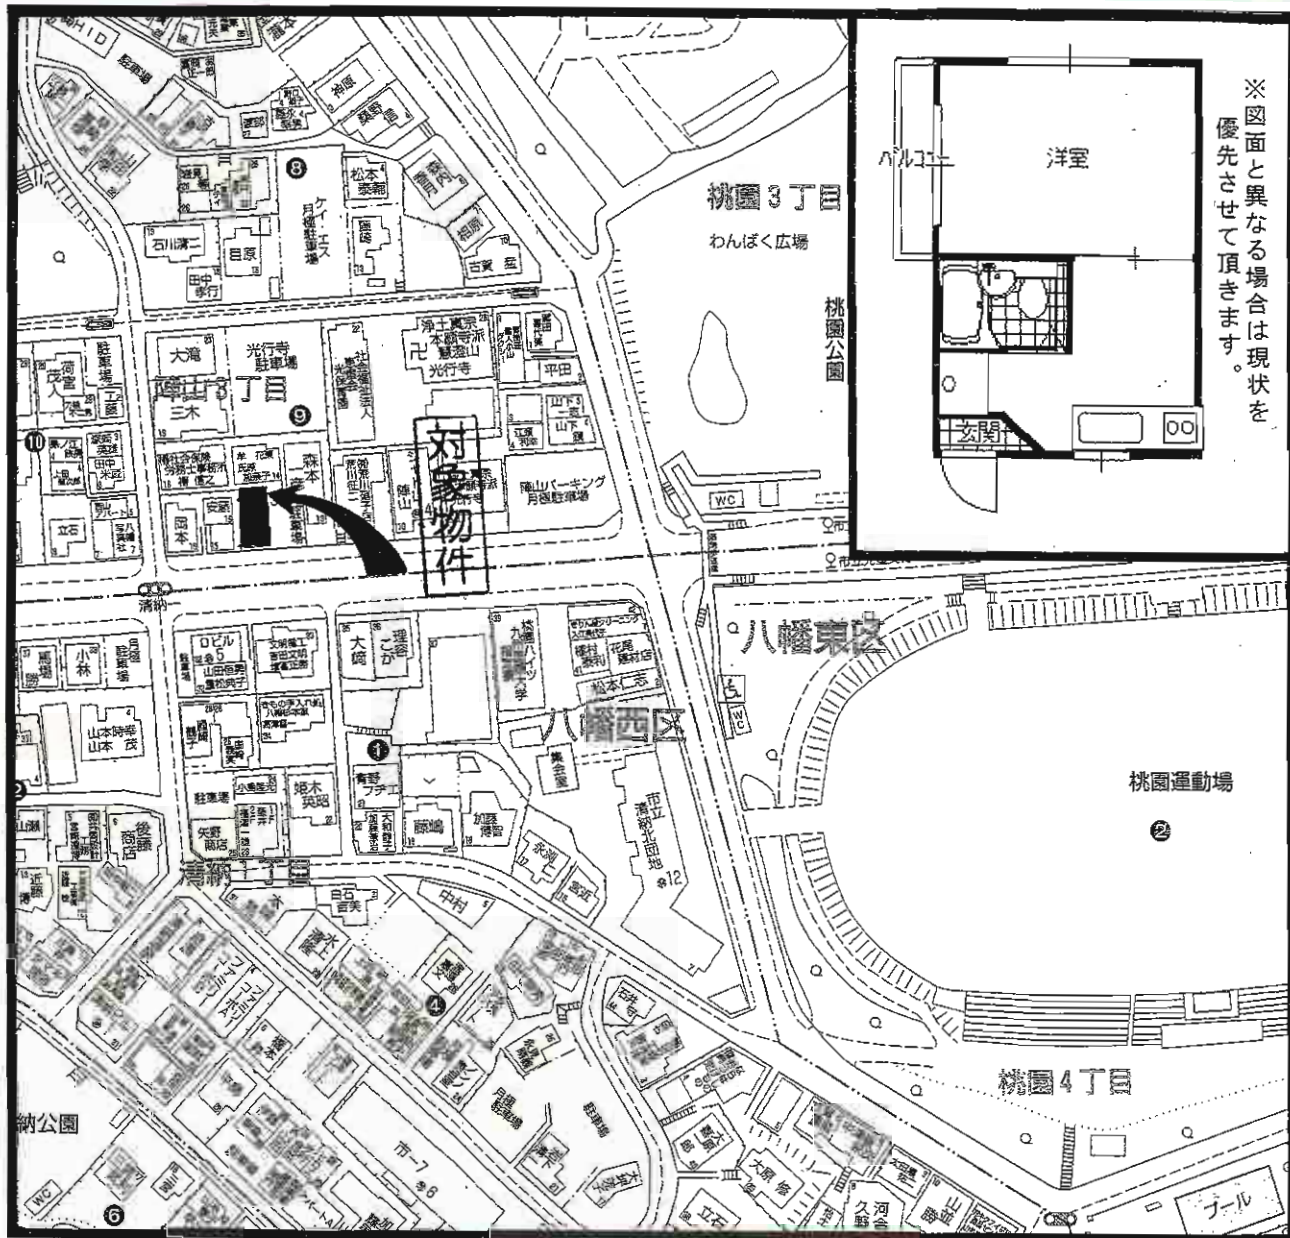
※図面と異なる場合は現状を優先させて頂きます。

洋室
バルコニー
玄関

桃園3丁目
わんぱく広場
桃園公園

対象物件

駐車場
ケイ・エス 月極駐車場
松本泰和
石川清二
目原
田中孝行
古賀
大滝
光行寺 駐車場
陣山3丁目
三木
浄土真宗 本願寺派 慧燈山 光行寺
平田
山下
陣山パーキング 月極駐車場
森本
岡本
安藤
立石
清納
八幡東区
八幡西区
小林
駐車場
山本時幸 山本茂
大崎
理容こが
桃園ハイツ
松本仁志
集会所
市立 清納北団地 12
青野フサエ
藤嶋
加藤徳智
姫木英昭
駐車場
矢野商店
清納1丁目
白石吉美
中村
桃園運動場
桃園4丁目
納公園
WC
市-7 6
月極駐車場
駐車場
大原
久保
河合
プール